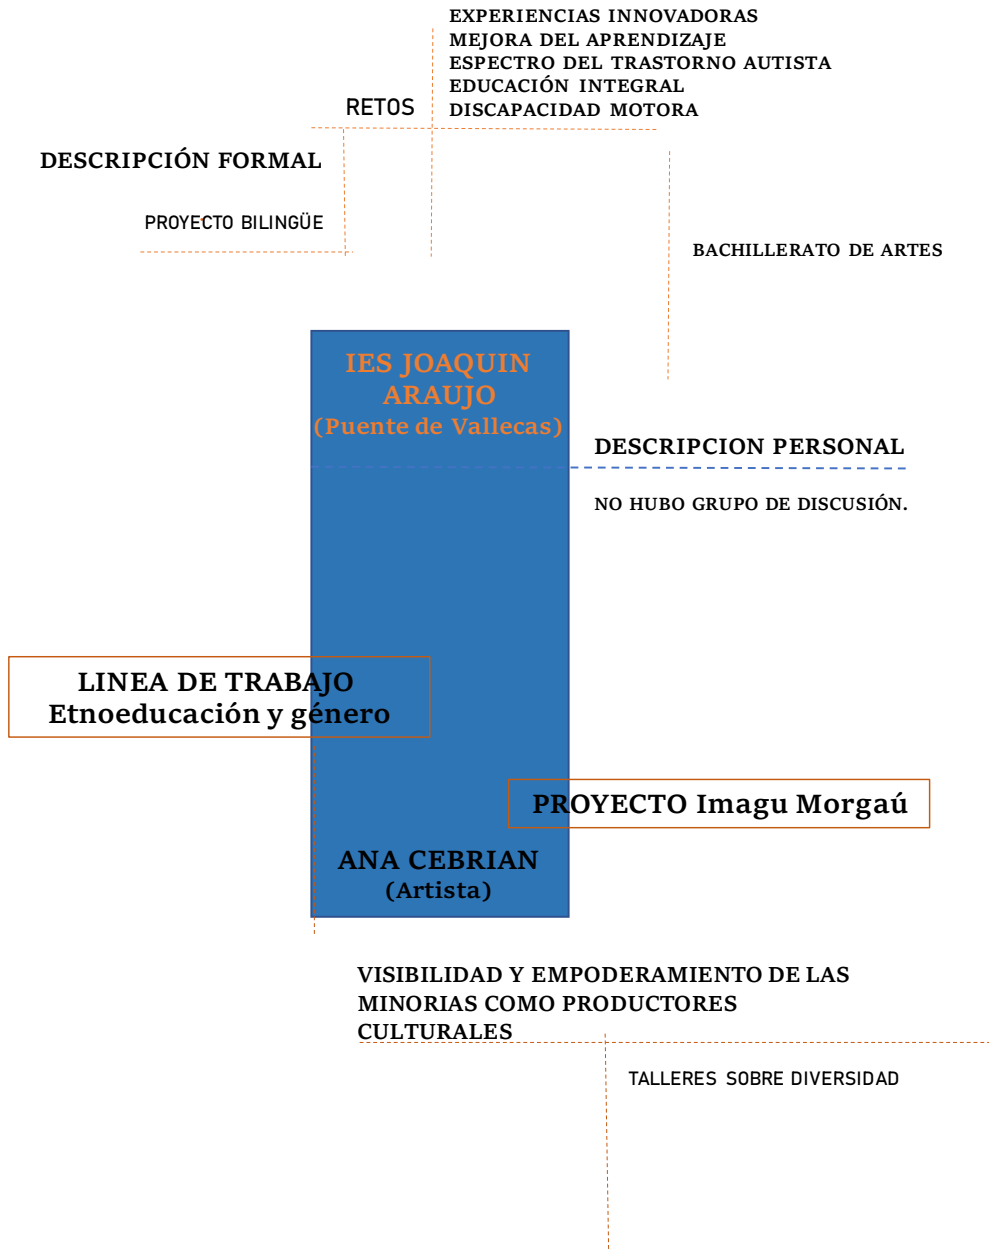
EXPERIENCIAS INNOVADORAS
MEJORA DEL APRENDIZAJE
ESPECTRO DEL TRASTORNO AUTISTA
EDUCACIÓN INTEGRAL
DISCAPACIDAD MOTORA

RETOS

DESCRIPCIÓN FORMAL

PROYECTO BILINGÜE

BACHILLERATO DE ARTES

IES JOAQUIN ARAUJO
(Puente de Vallecas)

DESCRIPCION PERSONAL

NO HUBO GRUPO DE DISCUSIÓN.

LINEA DE TRABAJO
Etnoeducación y género

PROYECTO Imagu Morgaú

ANA CEBRIAN
(Artista)

VISIBILIDAD Y EMPODERAMIENTO DE LAS MINORIAS COMO PRODUCTORES CULTURALES

TALLERES SOBRE DIVERSIDAD